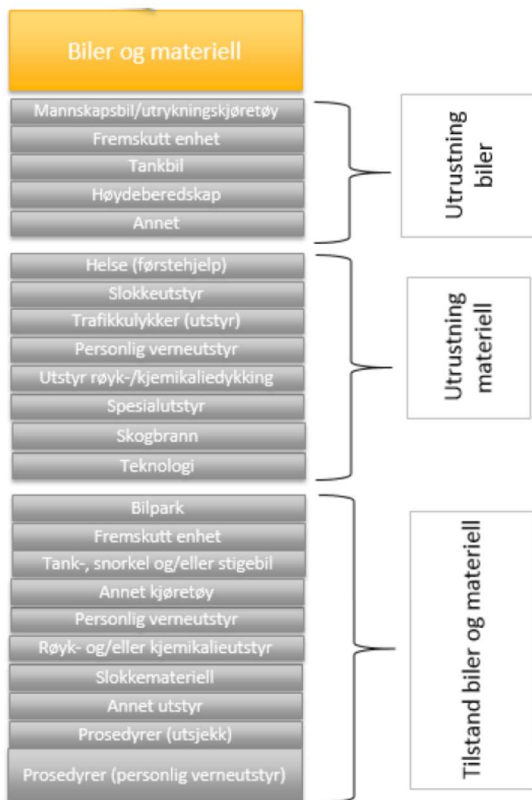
Biler og materiell

Mannskapsbil/utrykningskjøretøy
Fremskutt enhet
Tankbil
Høydeberedskap
Annet

Utrustning biler

Helse (førstehjelp)
Slokkeutstyr
Trafikkulykker (utstyr)
Personlig verneutstyr
Utstyr røyk-/kjemikaliedykking
Spesialutstyr
Skogbrann
Teknologi

Utrustning materiell

Bilpark
Fremskutt enhet
Tank-, snorkel og/eller stigebil
Annet kjøretøy
Personlig verneutstyr
Røyk- og/eller kjemikalieutstyr
Slokkemateriell
Annet utstyr
Prosedyrer (utsjekk)
Prosedyrer (personlig verneutstyr)

Tilstand biler og materiell